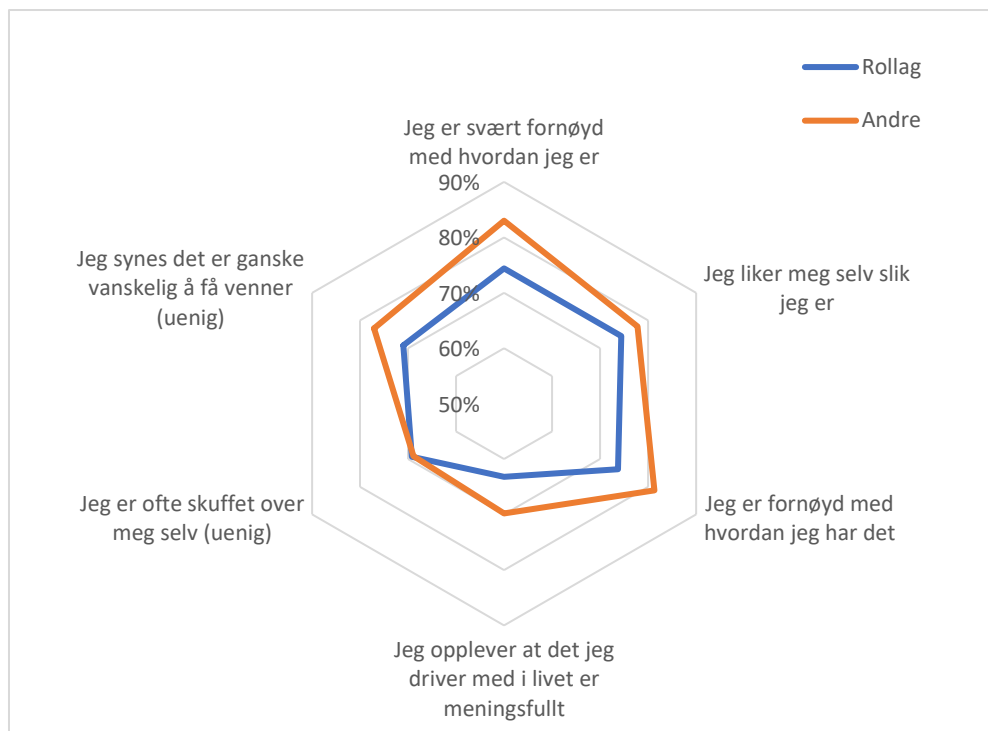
Rollag
Andre

Jeg er svært fornøyd med hvordan jeg er

90%
80%
70%
60%
50%

Jeg liker meg selv slik jeg er

Jeg er fornøyd med hvordan jeg har det

Jeg opplever at det jeg driver med i livet er meningsfullt

Jeg er ofte skuffet over meg selv (uenig)

Jeg synes det er ganske vanskelig å få venner (uenig)